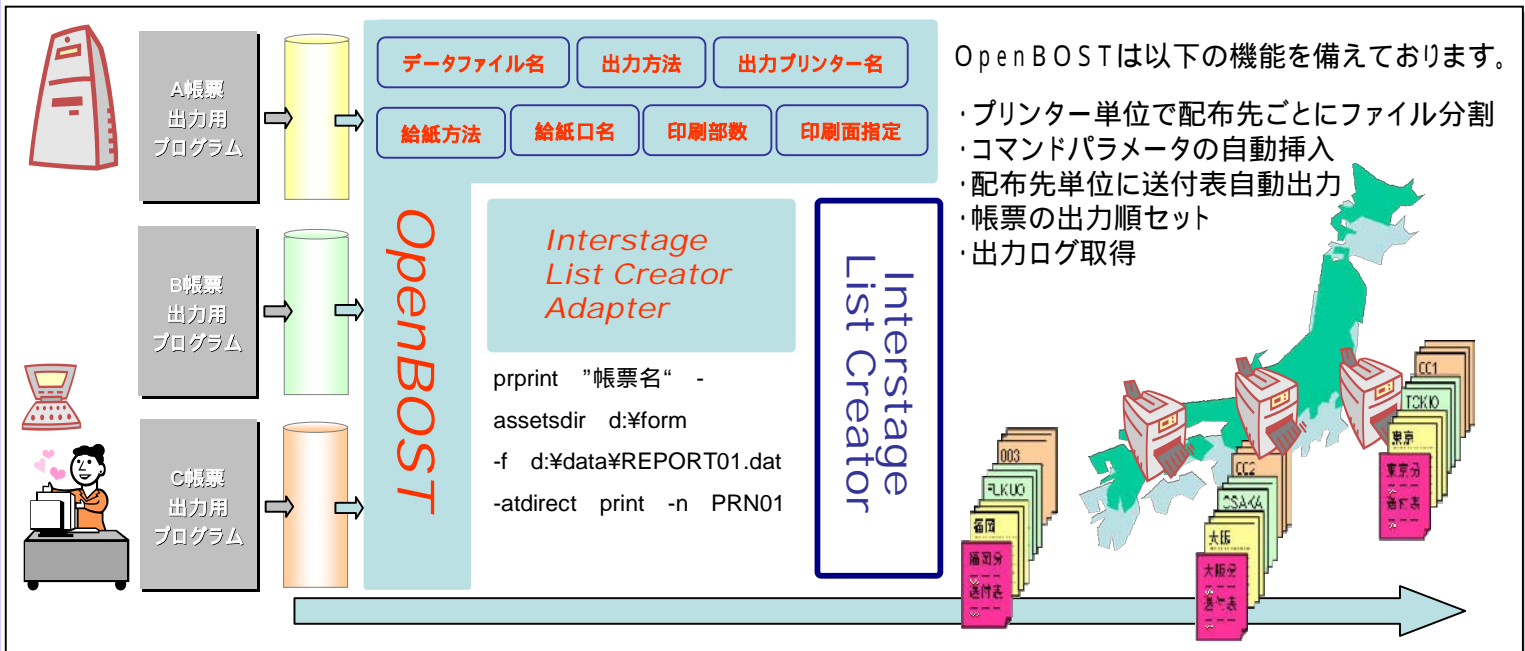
A帳票
出力用
プログラム

B帳票
出力用
プログラム

C帳票
出力用
プログラム

データファイル名
出力方法
出力プリンター名
給紙方法
給紙口名
印刷部数
印刷面指定

OpenBOST

Interstage
List Creator
Adapter

prprint ”帳票名“ -assetsdir d:¥form -f d:¥data¥REPORT01.dat -atdirect print -n PRN01

Interstage
List Creator

OpenBOSTは以下の機能を備えております。
・プリンター単位で配布先ごとにファイル分割
・コマンドパラメータの自動挿入
・配布先単位に送付表自動出力
・帳票の出力順セット
・出力ログ取得

003
FUKUO
福岡
福岡分
送付表

CC2
OSAKA
大阪
大阪分
送付表

CC1
TOKIO
東京
東京分
送付表